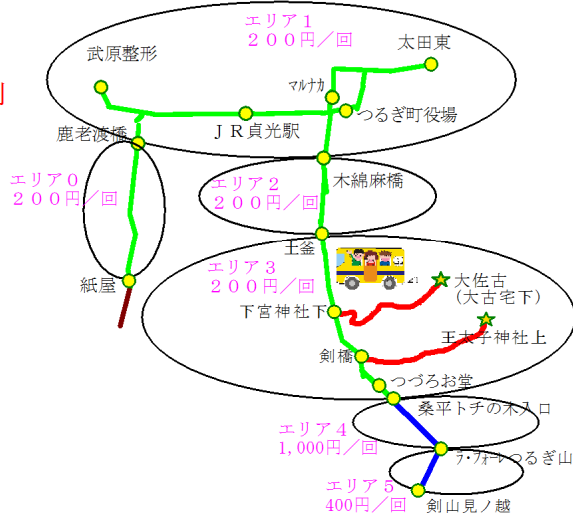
エリア１
２００円／回

武原整形

太田東

マルナカ

つるぎ町役場

鹿老渡橋

ＪＲ貞光駅

木綿麻橋

エリア０
２００円／回

エリア２
２００円／回

王釜

エリア３
２００円／回

大佐古
（大古宅下）

紙屋

下宮神社下

王太子神社上

剣橋

つづろお堂

桑平トチの木入口

エリア４
1,000円／回

ラ・フォーレつるぎ山

エリア５
400円／回

剣山見ノ越